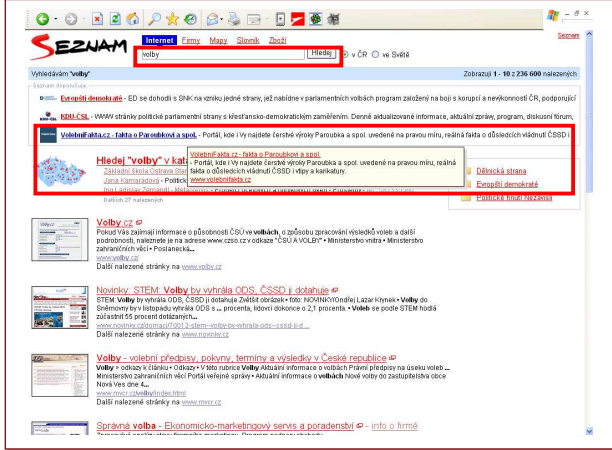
SEZNAM

Internet Firmy Mapy Slovník Zboží

Seznam

volby Hledej v ČR ve Světě

Vyhledávám "volby"

Zobrazuji 1 - 10 z 236 600 nalezených

Seznam doporučuje...

Evropští demokraté - ED se dohodli s SNK na vzniku jedné strany, jež nabídne v parlamentních volbách program založený na boji s korupcí a neefektivností ČR, podporující

KDU-ČSL - WWW stránky politické parlamentní strany s křesťansko-demokratickým zaměřením. Denně aktualizované informace, aktuální program, diskusní fórum,

VolebníFakta.cz - fakta o Paroubkovi a spol. - Portál, kde i Vy najdete čerstvé výroky Paroubka a spol. uvedené na pravou míru, reálná fakta o důsledcích vládnutí ČSSD i

VolebníFakta.cz - fakta o Paroubkovi a spol.
- Portál, kde i Vy najdete čerstvé výroky Paroubka a spol. uvedené na pravou míru, reálná fakta o důsledcích vládnutí ČSSD i vtipy a karikatury.
www.volebnifakta.cz

Hledej "volby" v kat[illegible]

Základní škola Ostrava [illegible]
Jana Kamarádová - Politick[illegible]
Ing. Ladislav Zemandl - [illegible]
Dalších 27 nalezených

Dělnická strana
Evropští demokraté
Politické hnutí Nezávislí

Volby.cz
Pokud Vás zajímají informace o působnosti ČSÚ ve volbách, o způsobu zpracování výsledků voleb a další podrobnosti, naleznete je na adrese www.czso.cz v odkaze "ČSÚ A VOLBY" • Ministerstvo vnitra • Ministerstvo zahraničních věcí • Poslanecká...
www.volby.cz
Další nalezené stránky na www.volby.cz

Novinky: STEM: Volby by vyhrála ODS, ČSSD ji dotahuje
STEM: Volby by vyhrála ODS, ČSSD ji dotahuje Zvětšit obrázek • foto: NOVINKY/Ondřej Lazar Krynek • Volby do Sněmovny by v listopadu vyhrála ODS s ... procenta, lidovci dokonce o 2,1 procenta. • Voleb se podle STEM hodlá zúčastnit 65 procent dotázaných...
www.novinky.cz/domaci/70012-stem--volby-by-vyhrala-ods--cssd-ji-d...
Další nalezené stránky na www.novinky.cz

Volby - volební předpisy, pokyny, termíny a výsledky v České republice
Volby » odkazy k článku • Odkazy • V této rubrice Volby Aktuální informace o volbách Právní předpisy na úseku voleb ... Ministerstvo zahraničních věcí Portál veřejné správy • Aktuální informace o volbách Nové volby do zastupitelstva obce Nová Ves dne 4...
www.mvcr.cz/volby/index.html
Další nalezené stránky na www.mvcr.cz

Správná volba - Ekonomicko-marketingový servis a poradenství - info o firmě